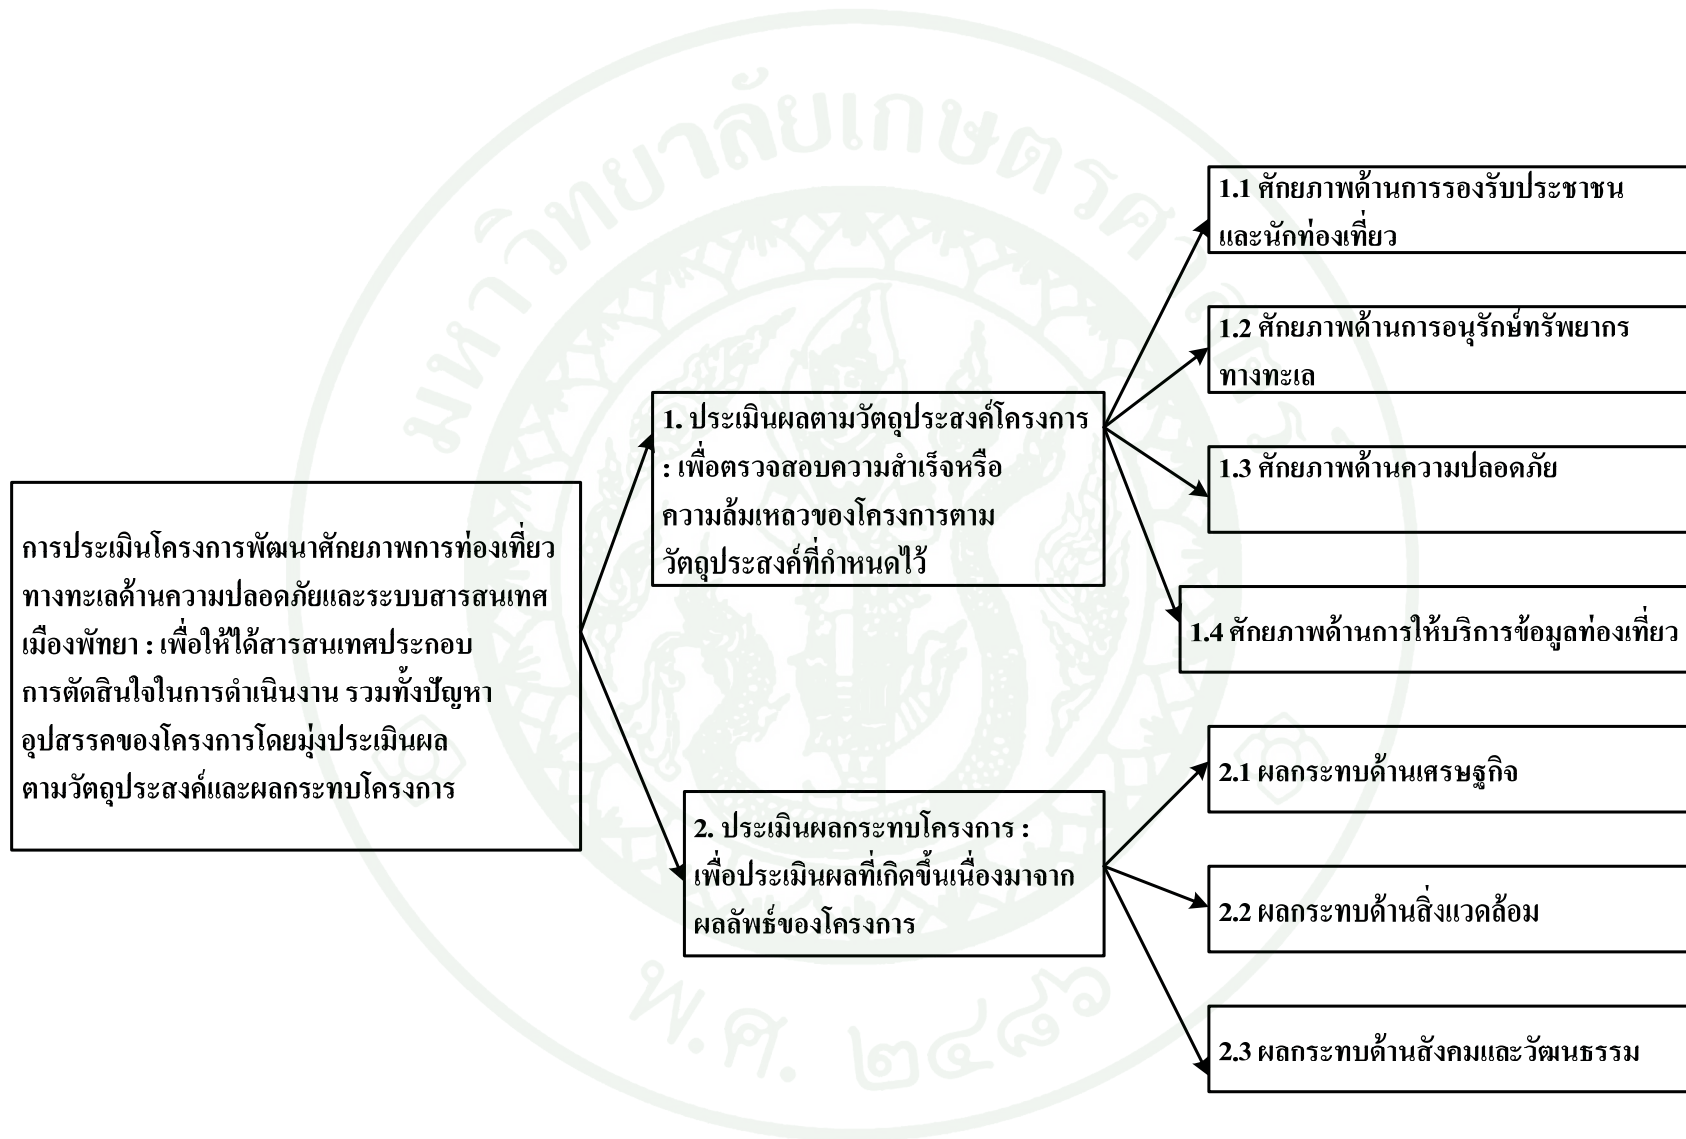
การประเมินโครงการพัฒนาศักยภาพการท่องเที่ยวทางทะเลด้านความปลอดภัยและระบบสารสนเทศเมืองพัทยา : เพื่อให้ได้สารสนเทศประกอบการตัดสินใจในการดำเนินงาน รวมทั้งปัญหาอุปสรรคของโครงการโดยมุ่งประเมินผลตามวัตถุประสงค์และผลกระทบโครงการ

1. ประเมินผลตามวัตถุประสงค์โครงการ : เพื่อตรวจสอบความสำเร็จหรือความล้มเหลวของโครงการตามวัตถุประสงค์ที่กำหนดไว้

1.1 ศักยภาพด้านการรองรับประชาชนและนักท่องเที่ยว

1.2 ศักยภาพด้านการอนุรักษ์ทรัพยากรทางทะเล

1.3 ศักยภาพด้านความปลอดภัย

1.4 ศักยภาพด้านการให้บริการข้อมูลท่องเที่ยว

2. ประเมินผลกระทบโครงการ : เพื่อประเมินผลที่เกิดขึ้นเนื่องมาจากผลลัพธ์ของโครงการ

2.1 ผลกระทบด้านเศรษฐกิจ

2.2 ผลกระทบด้านสิ่งแวดล้อม

2.3 ผลกระทบด้านสังคมและวัฒนธรรม

มหาวิทยาลัยเกษตรศาสตร์
พ.ศ. ๒๔๘๖